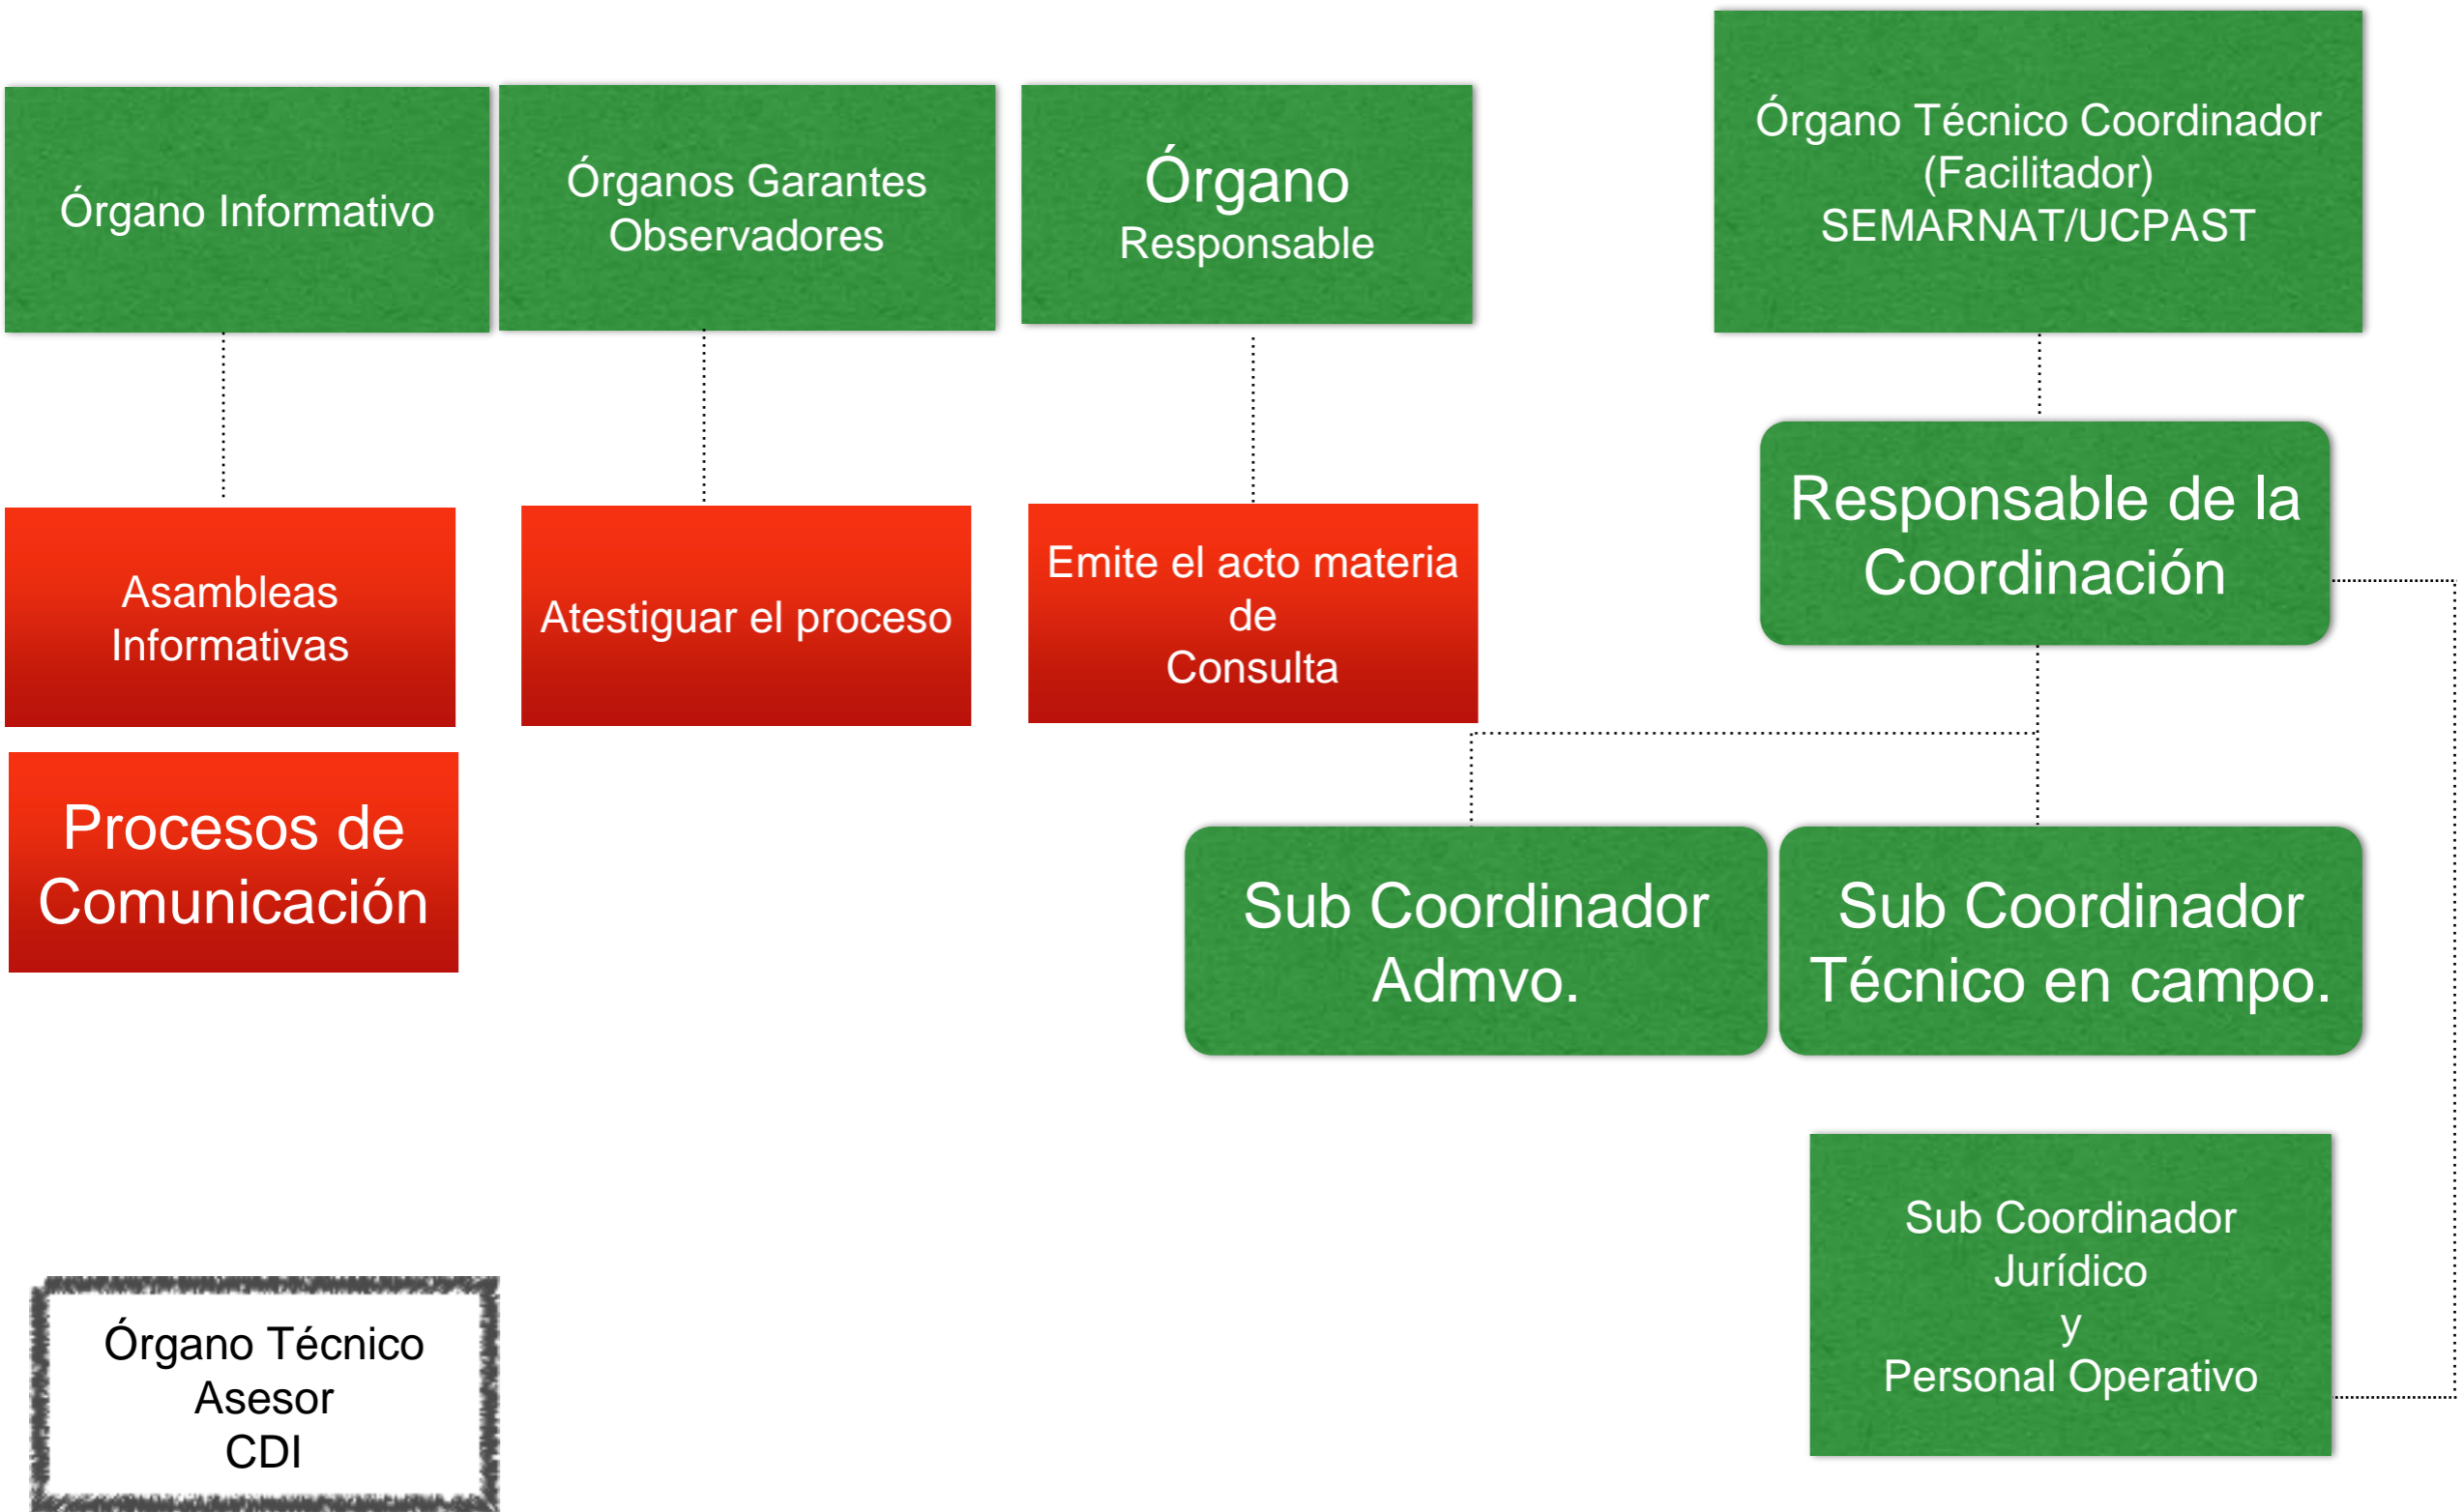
Órgano Informativo

Órganos Garantes Observadores

Órgano Responsable

Órgano Técnico Coordinador (Facilitador) SEMARNAT/UCPAST

Asambleas Informativas

Atestiguar el proceso

Emite el acto materia de Consulta

Responsable de la Coordinación

Procesos de Comunicación

Sub Coordinador Admvo.

Sub Coordinador Técnico en campo.

Sub Coordinador Jurídico y Personal Operativo

Órgano Técnico Asesor CDI